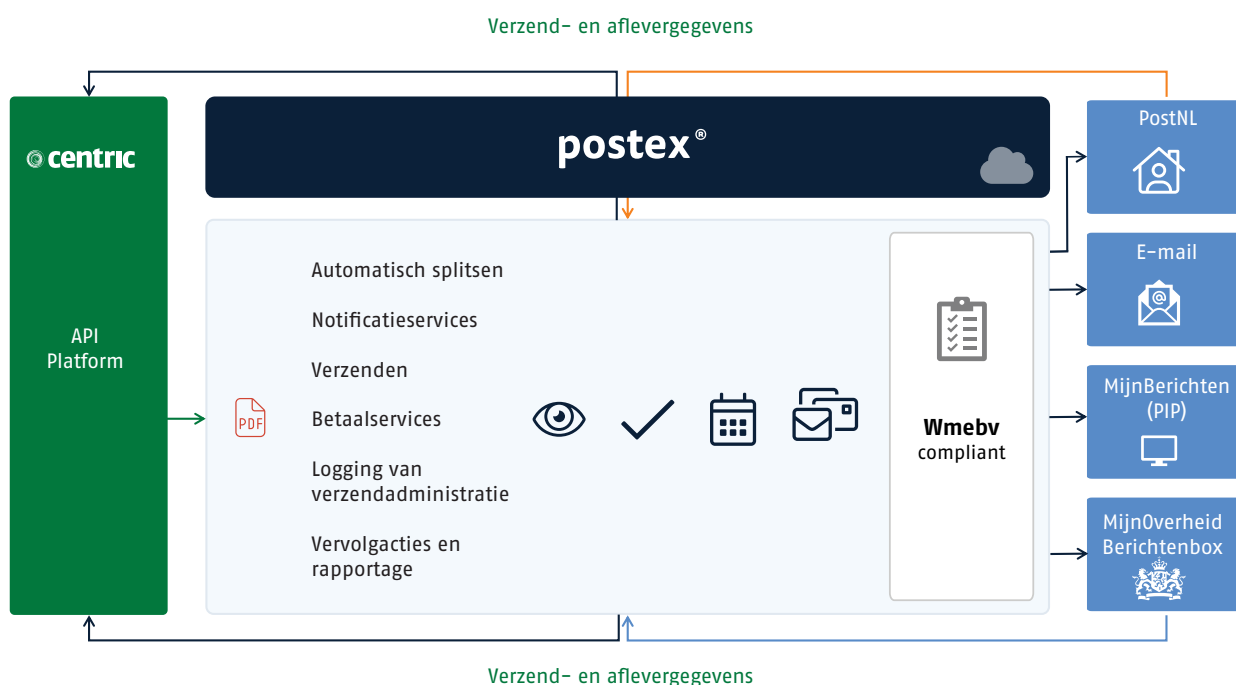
Verzend- en aflevergegevens

centric

API Platform

postex®

PDF

Automatisch splitsen

Notificatieservices

Verzenden

Betaalservices

Logging van verzendadministratie

Vervolgacties en rapportage

Wmebv compliant

PostNL

E-mail

MijnBerichten (PIP)

MijnOverheid Berichtenbox

Verzend- en aflevergegevens